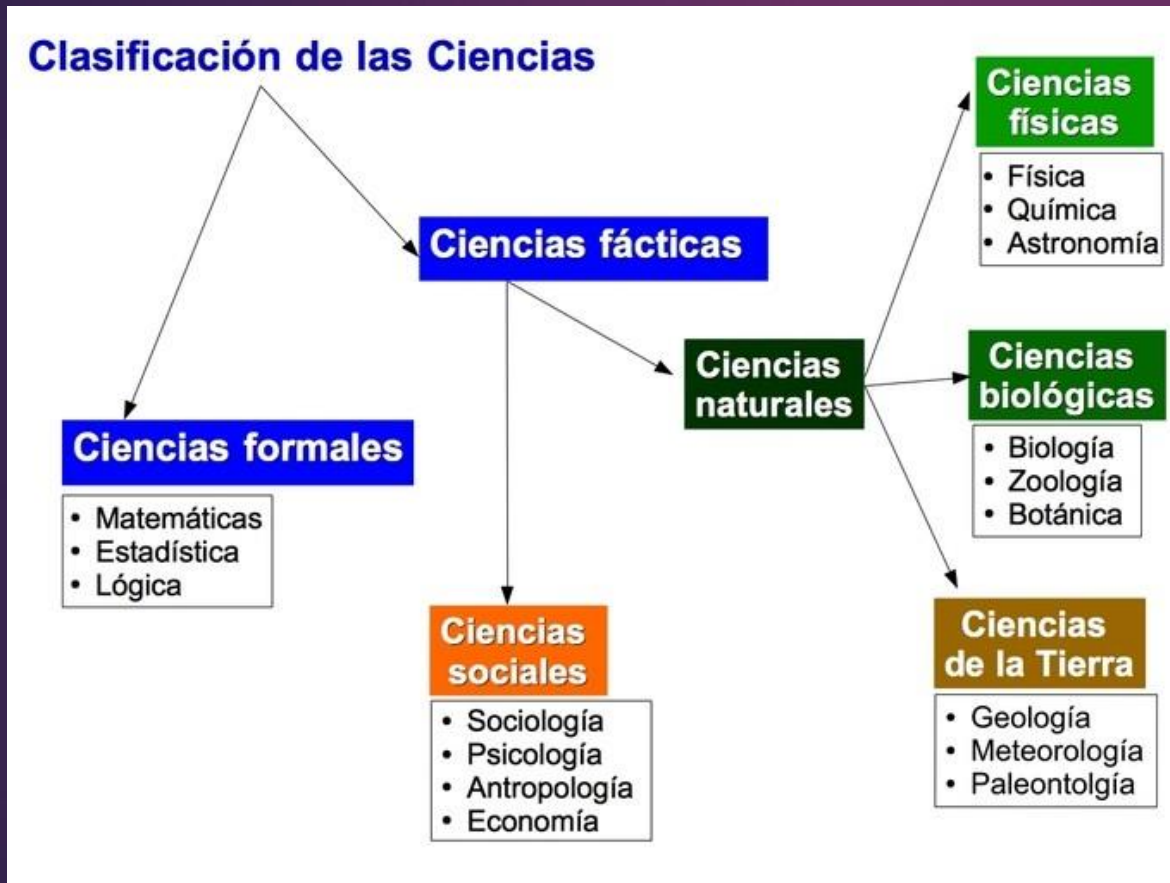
Clasificación de las Ciencias

Ciencias fácticas

Ciencias formales
• Matemáticas
• Estadística
• Lógica

Ciencias sociales
• Sociología
• Psicología
• Antropología
• Economía

Ciencias naturales

Ciencias físicas
• Física
• Química
• Astronomía

Ciencias biológicas
• Biología
• Zoología
• Botánica

Ciencias de la Tierra
• Geología
• Meteorología
• Paleontolgía